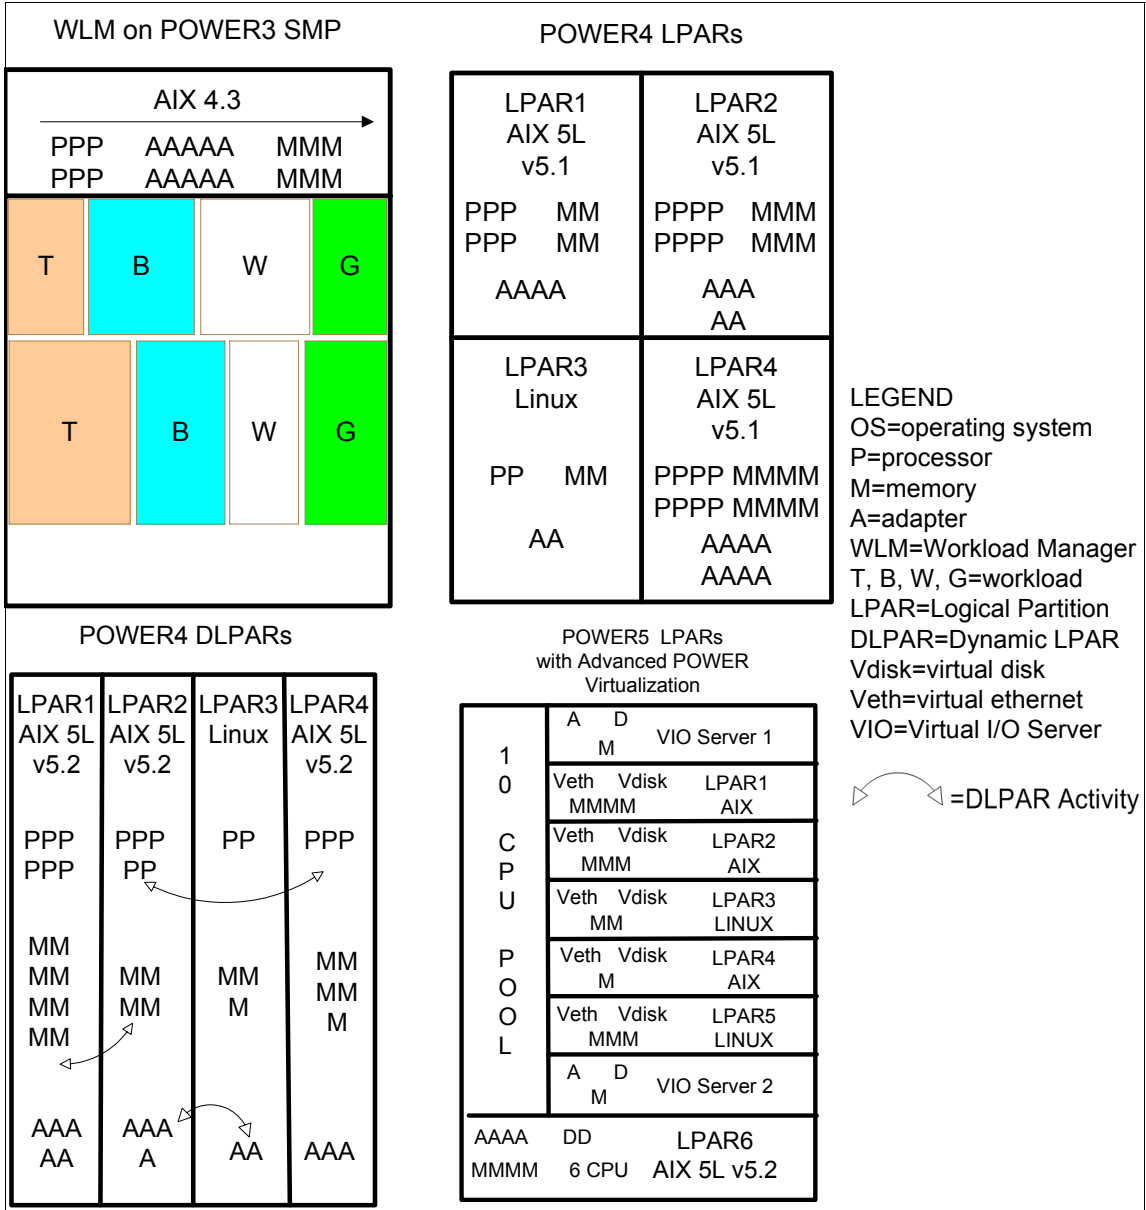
WLM on POWER3 SMP

AIX 4.3

PPP AAAAA MMM
PPP AAAAA MMM

T B W G

T B W G

POWER4 LPARs

| LPAR1 AIX 5L v5.1 PPP MM PPP MM AAAA | LPAR2 AIX 5L v5.1 PPPP MMM PPPP MMM AAA AA |
|---|---|
| LPAR3 Linux PP MM AA | LPAR4 AIX 5L v5.1 PPPP MMMM PPPP MMMM AAAA AAAA |

LEGEND
OS=operating system
P=processor
M=memory
A=adapter
WLM=Workload Manager
T, B, W, G=workload
LPAR=Logical Partition
DLPAR=Dynamic LPAR
Vdisk=virtual disk
Veth=virtual ethernet
VIO=Virtual I/O Server

=DLPAR Activity

POWER4 DLPARs

| LPAR1 AIX 5L v5.2 | LPAR2 AIX 5L v5.2 | LPAR3 Linux | LPAR4 AIX 5L v5.2 |
|---|---|---|---|
| PPP PPP | PPP PP | PP | PPP |
| MM MM MM MM | MM MM | MM M | MM MM M |
| AAA AA | AAA A | AA | AAA |

POWER5 LPARs with Advanced POWER Virtualization

1 0 CPU POOL

A D M VIO Server 1
Veth Vdisk MMMM LPAR1 AIX
Veth Vdisk MMM LPAR2 AIX
Veth Vdisk MM LPAR3 LINUX
Veth Vdisk M LPAR4 AIX
Veth Vdisk MMM LPAR5 LINUX
A D M VIO Server 2

AAAA DD LPAR6
MMMM 6 CPU AIX 5L v5.2